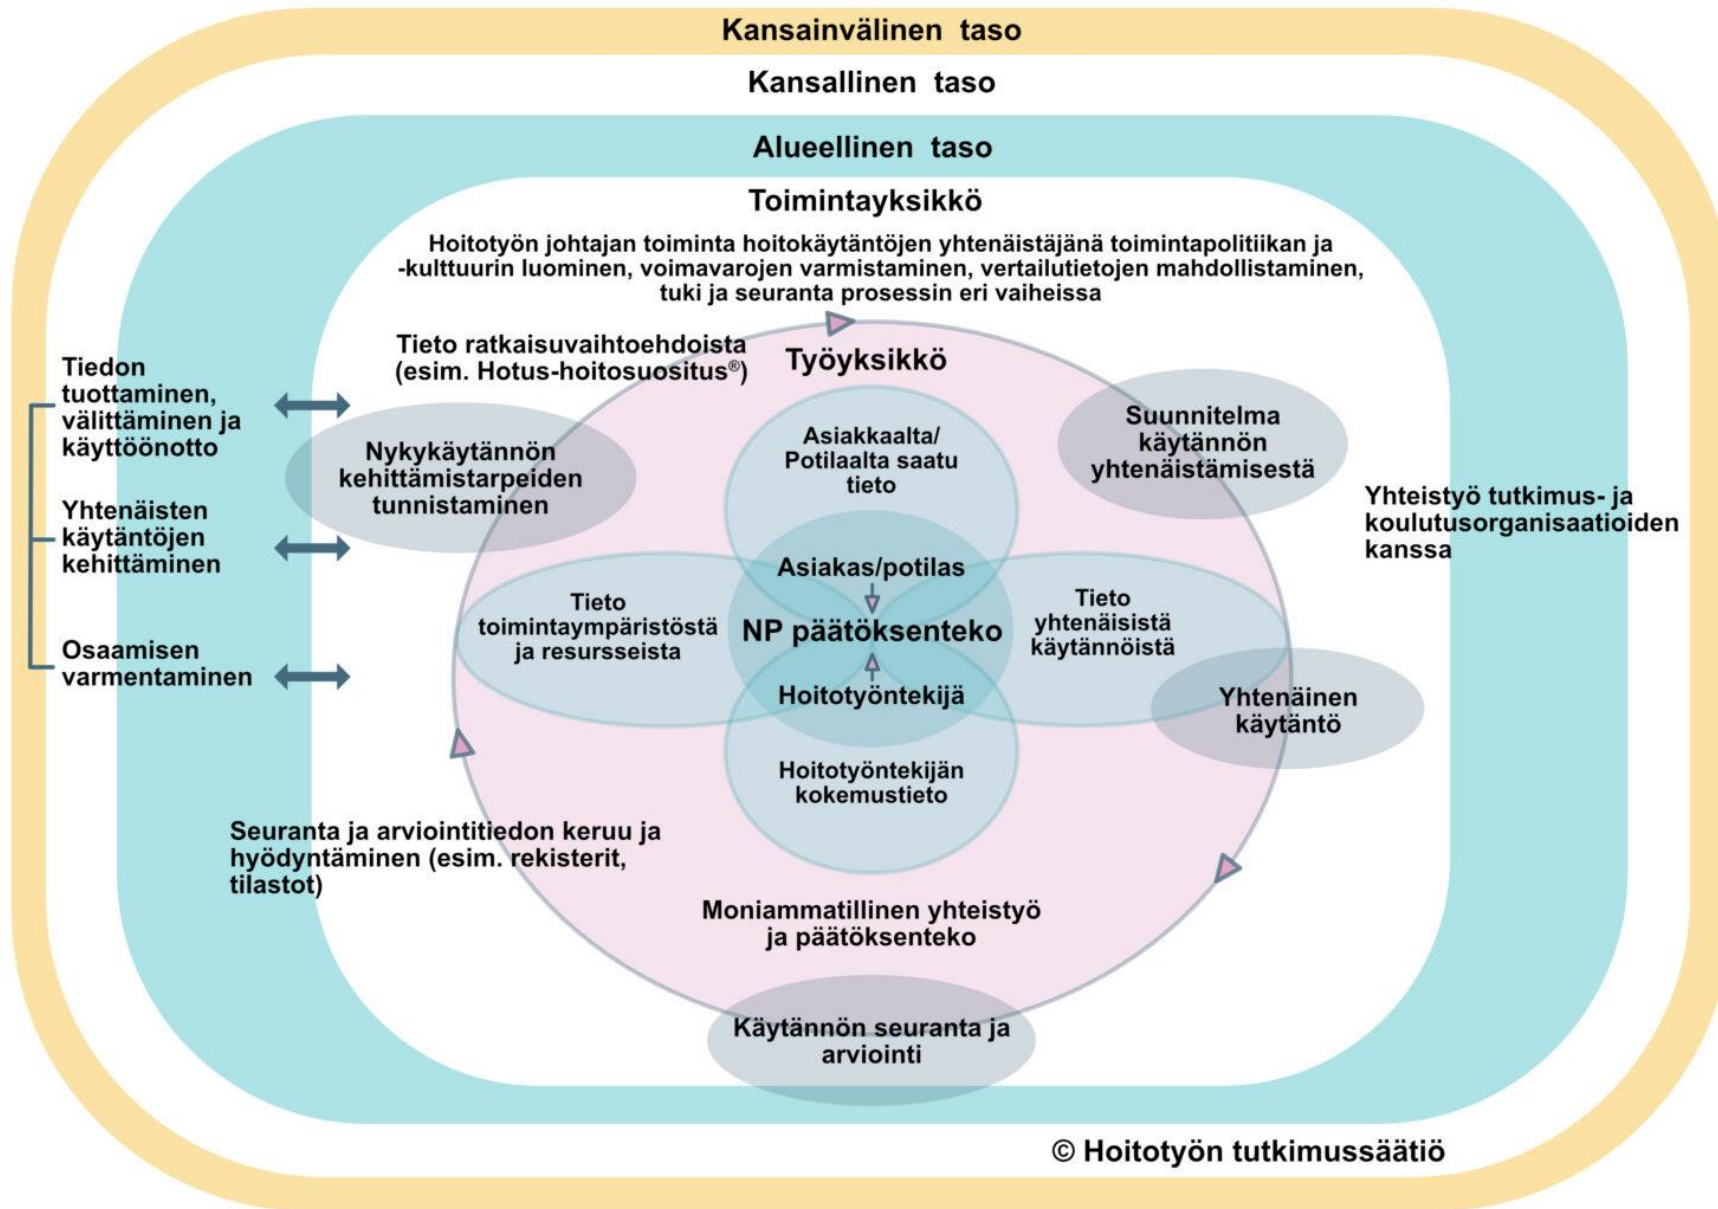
Kansainvälinen taso

Kansallinen taso

Alueellinen taso

Toimintayksikkö

Hoitotyön johtajan toiminta hoitokäytäntöjen yhtenäistäjänä toimintapolitiikan ja -kulttuurin luominen, voimavarojen varmistaminen, vertailutietojen mahdollistaminen, tuki ja seuranta prosessin eri vaiheissa

Tieto ratkaisuvaihtoehdoista (esim. Hotus-hoitosuositus®)

Työyksikkö

Tiedon tuottaminen, välittäminen ja käyttöönotto

Yhtenäisten käytäntöjen kehittäminen

Osaamisen varmentaminen

Nykykäytännön kehittämistarpeiden tunnistaminen

Asiakkaalta/ Potilaalta saatu tieto

Suunnitelma käytännön yhtenäistämisestä

Yhteistyö tutkimus- ja koulutusorganisaatioiden kanssa

Asiakas/potilas

Tieto toimintaympäristöstä ja resursseista

NP päätöksenteko

Tieto yhtenäisistä käytännöistä

Hoitotyöntekijä

Yhtenäinen käytäntö

Hoitotyöntekijän kokemustieto

Seuranta ja arviointitiedon keruu ja hyödyntäminen (esim. rekisterit, tilastot)

Moniammatillinen yhteistyö ja päätöksenteko

Käytännön seuranta ja arviointi

© Hoitotyön tutkimussäätiö